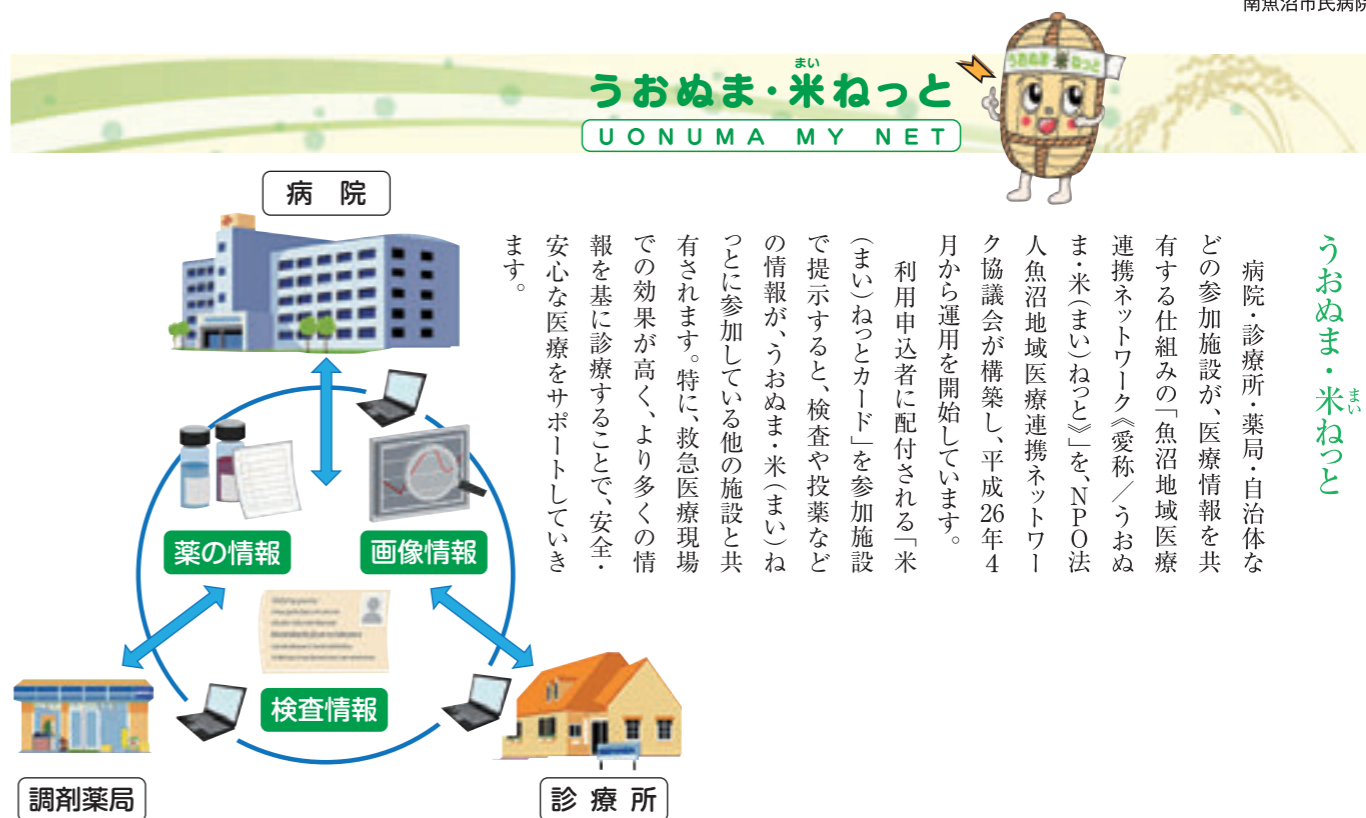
南魚沼市民病院

うおぬま・米ねっと

まい

UONUMA MY NET

うおぬま・米ねっと

まい

うおぬま米ねっと

病院・診療所・薬局・自治体などの参加施設が、医療情報を共有する仕組みの「魚沼地域医療連携ネットワーク《愛称／うおぬま・米（まい）ねっと》」を、NPO法人魚沼地域医療連携ネットワーク協議会が構築し、平成26年4月から運用を開始しています。

利用申込者に配付される「米（まい）ねっとカード」を参加施設で提示すると、検査や投薬などの情報が、うおぬま・米（まい）ねっとに参加している他の施設と共有されます。特に、救急医療現場での効果が高く、より多くの情報を基に診療することで、安全・安心な医療をサポートしていきます。

病　院

薬の情報

画像情報

検査情報

調剤薬局

診 療 所